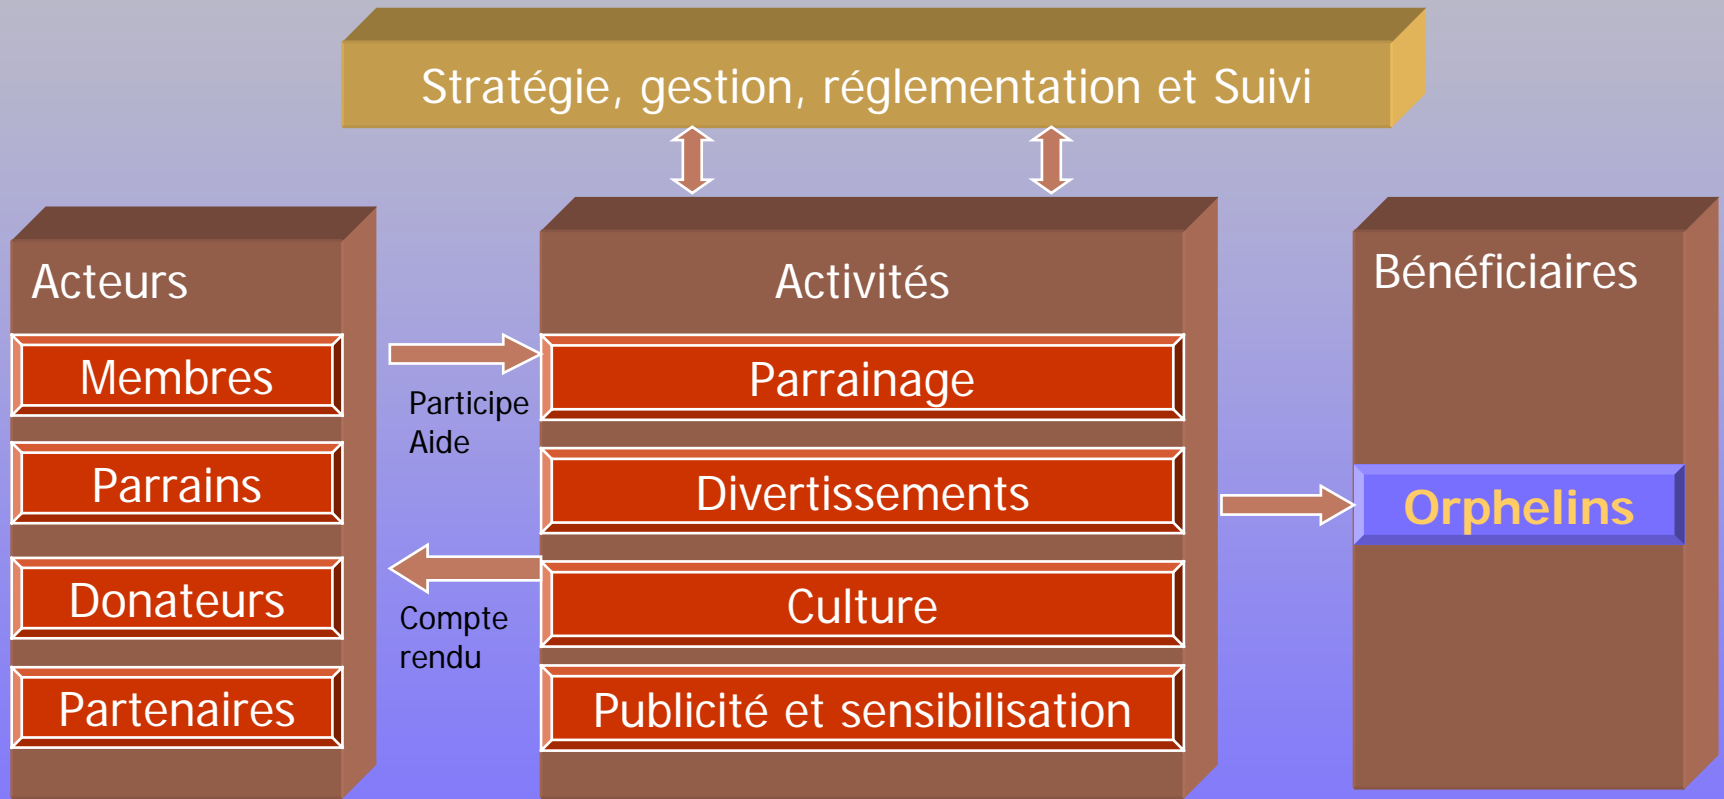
Stratégie, gestion, réglementation et Suivi

Acteurs

Membres

Parrains

Donateurs

Partenaires

Participe
Aide

Compte
rendu

Activités

Parrainage

Divertissements

Culture

Publicité et sensibilisation

Bénéficiaires

Orphelins